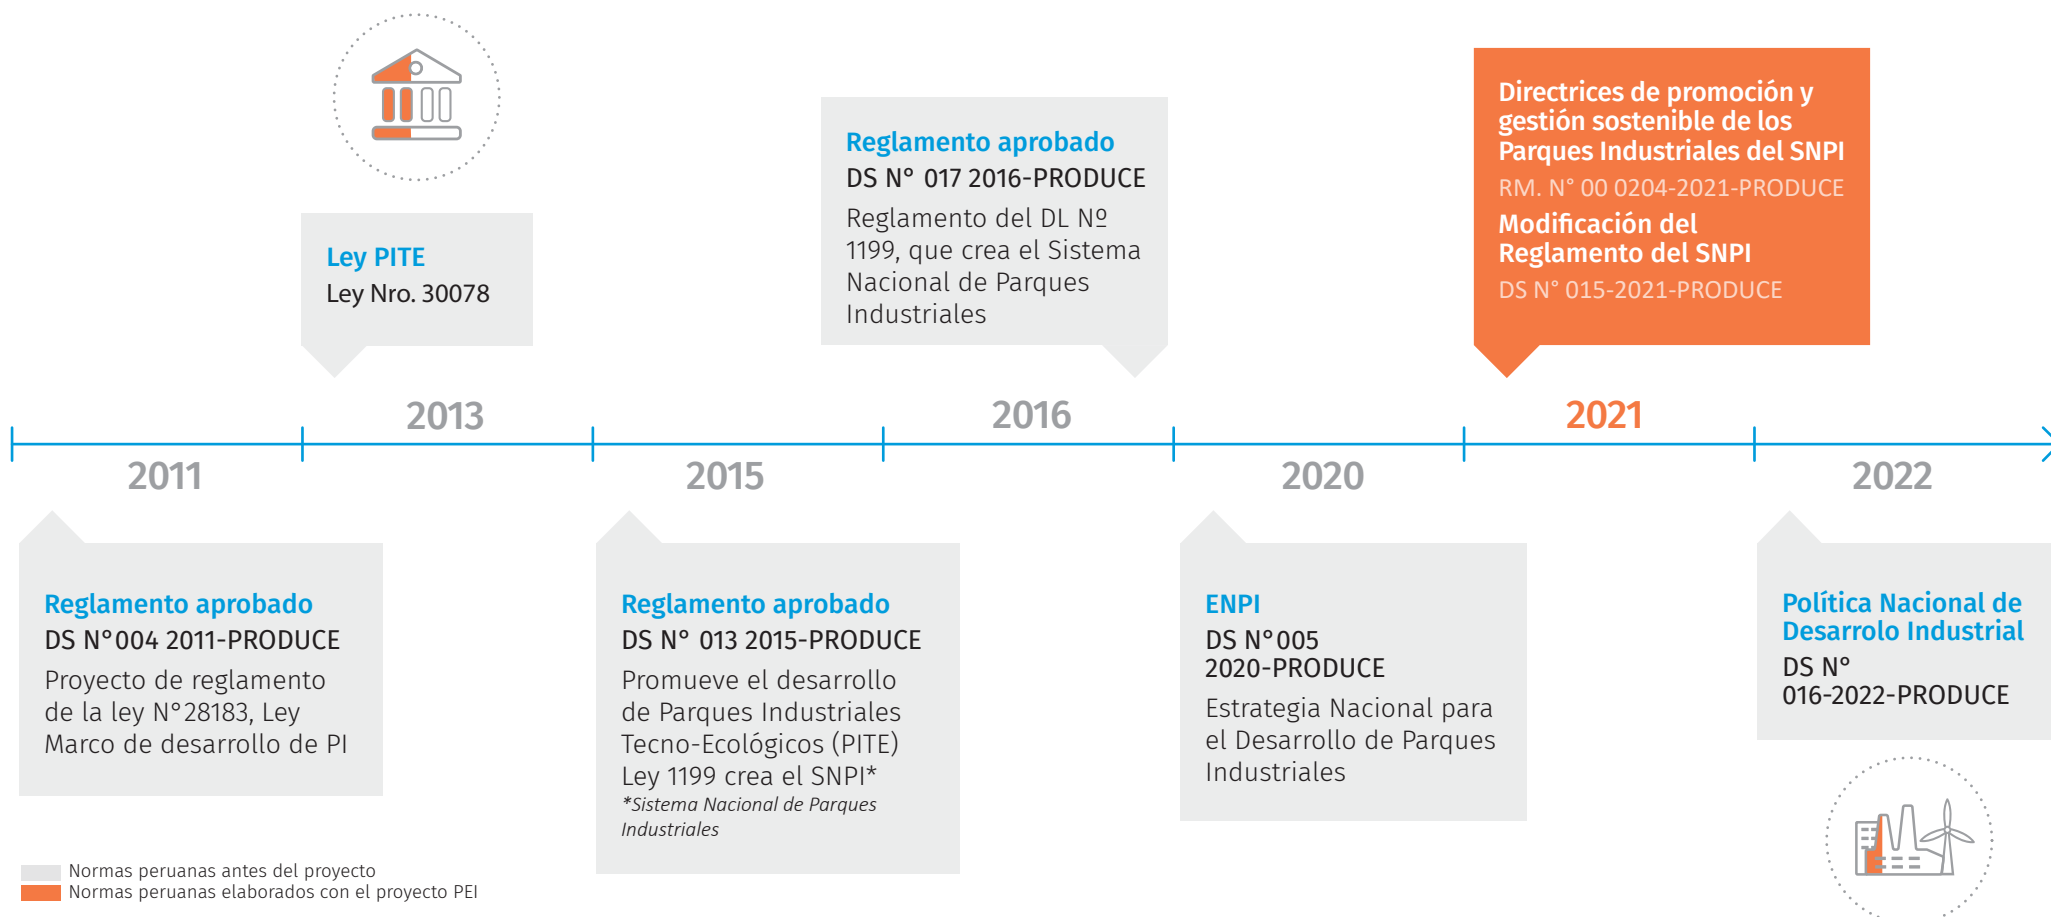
Ley PITE
Ley Nro. 30078

Reglamento aprobado
DS N° 017 2016-PRODUCE
Reglamento del DL Nº 1199, que crea el Sistema Nacional de Parques Industriales

Directrices de promoción y gestión sostenible de los Parques Industriales del SNPI
RM. N° 00 0204-2021-PRODUCE
Modificación del Reglamento del SNPI
DS N° 015-2021-PRODUCE

2013
2016
2021
2011
2015
2020
2022

Reglamento aprobado
DS N°004 2011-PRODUCE
Proyecto de reglamento de la ley N°28183, Ley Marco de desarrollo de PI

Reglamento aprobado
DS N° 013 2015-PRODUCE
Promueve el desarrollo de Parques Industriales Tecno-Ecológicos (PITE)
Ley 1199 crea el SNPI*
*Sistema Nacional de Parques Industriales

ENPI
DS N°005 2020-PRODUCE
Estrategia Nacional para el Desarrollo de Parques Industriales

Política Nacional de Desarrolo Industrial
DS N° 016-2022-PRODUCE

Normas peruanas antes del proyecto
Normas peruanas elaborados con el proyecto PEI